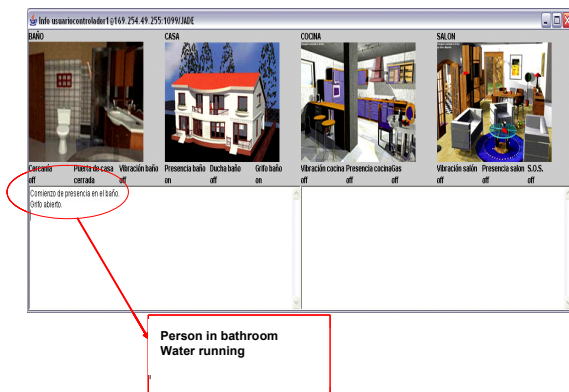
Info usuariocontrolador1@169.254.49.255:1099/JADE

BAÑO

CASA

COCINA

SALON

Cercanía off

Puerta de casa cerrada

Vibración baño off

Presencia baño on

Ducha baño off

Grifo baño on

Vibración cocina off

Presencia cocina off

Gas off

Vibración salón off

Presencia salón off

S.O.S. off

Comienzo de presencia en el baño.
Grifo abierto.

Person in bathroom
Water running